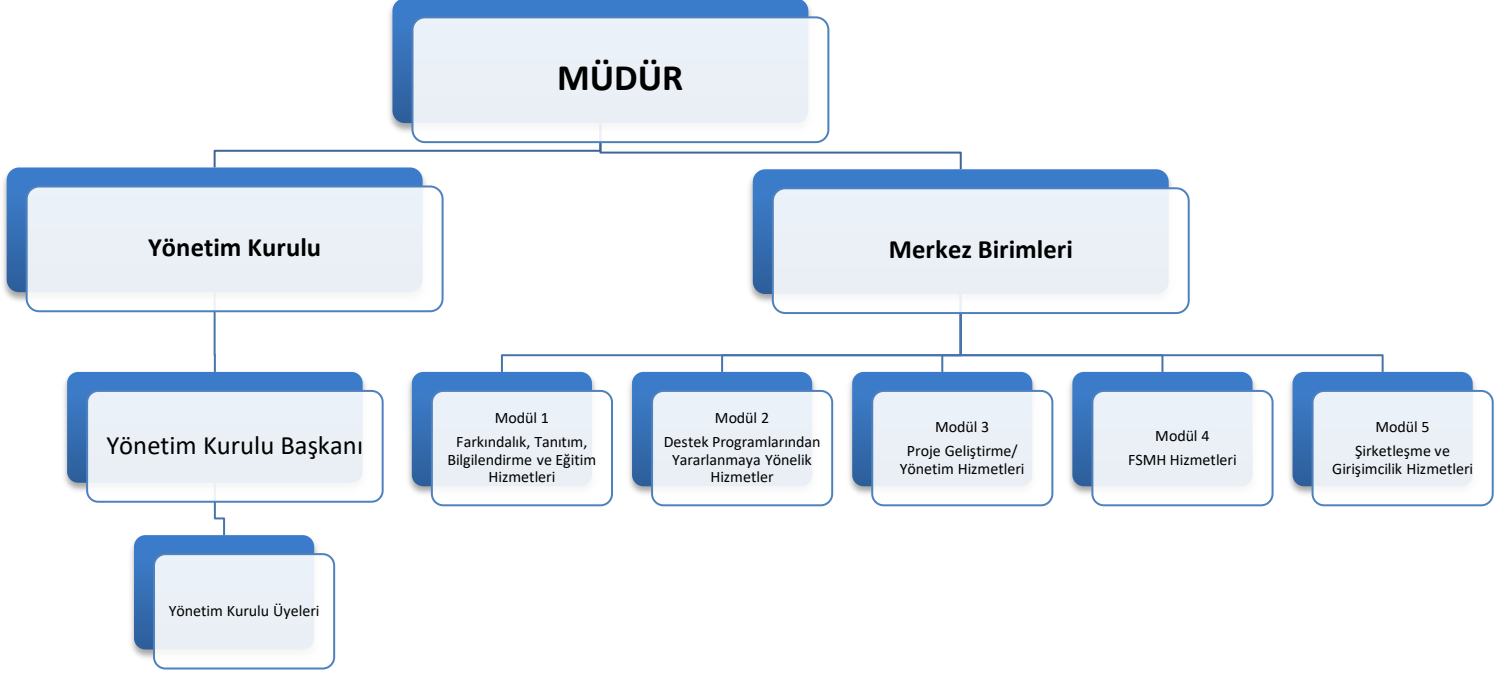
MÜDÜR

Yönetim Kurulu

Merkez Birimleri

Yönetim Kurulu Başkanı

Yönetim Kurulu Üyeleri

Modül 1
Farkındalık, Tanıtım, Bilgilendirme ve Eğitim Hizmetleri

Modül 2
Destek Programlarından Yararlanmaya Yönelik Hizmetler

Modül 3
Proje Geliştirme/ Yönetim Hizmetleri

Modül 4
FSMH Hizmetleri

Modül 5
Şirketleşme ve Girişimcilik Hizmetleri